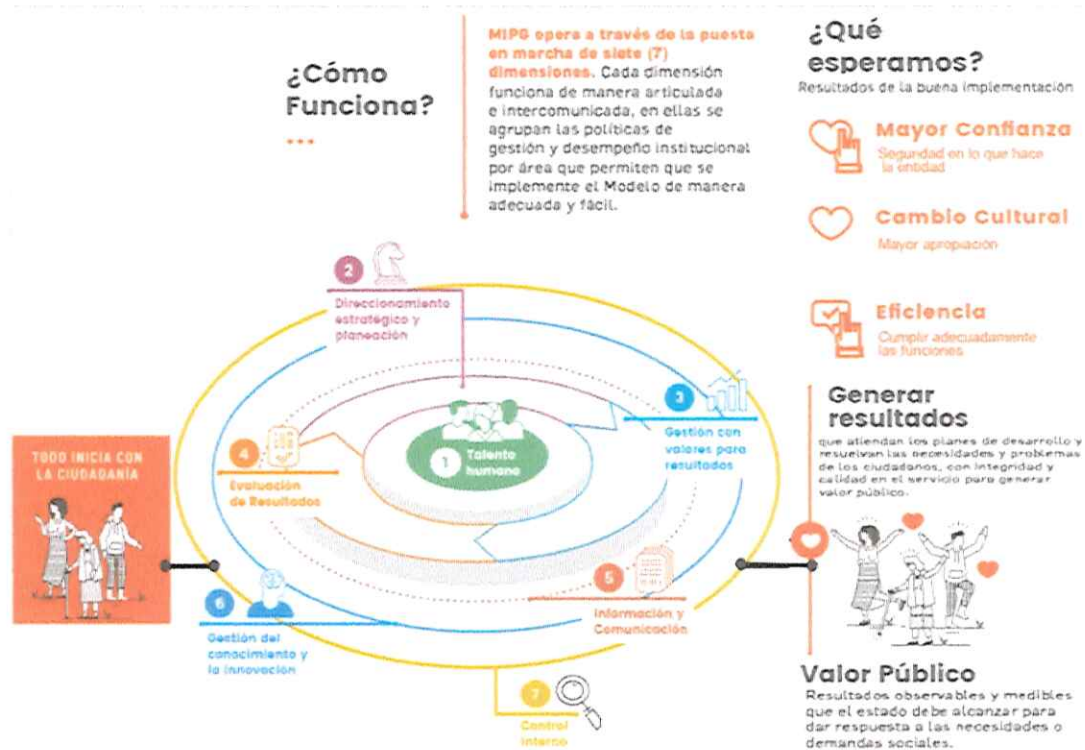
¿Cómo Funciona?

...

MIPG opera a través de la puesta en marcha de siete (7) dimensiones. Cada dimensión funciona de manera articulada e intercomunicada, en ellas se agrupan las políticas de gestión y desempeño institucional por área que permiten que se implemente el Modelo de manera adecuada y fácil.

¿Qué esperamos?

Resultados de la buena implementación

Mayor Confianza

Seguridad en lo que hace la entidad

Cambio Cultural

Mayor apropiación

Eficiencia

Cumplir adecuadamente las funciones

2 Direccionamiento estratégico y planeación

3 Gestión con valores para resultados

1 Talento humano

4 Evaluación de Resultados

5 Información y Comunicación

6 Gestión del conocimiento y la innovación

7 Control interno

TODO INICIA CON LA CIUDADANÍA

Generar resultados

que atiendan los planes de desarrollo y resuelvan las necesidades y problemas de los ciudadanos, con integridad y calidad en el servicio para generar valor público.

Valor Público

Resultados observables y medibles que el estado debe alcanzar para dar respuesta a las necesidades o demandas sociales.